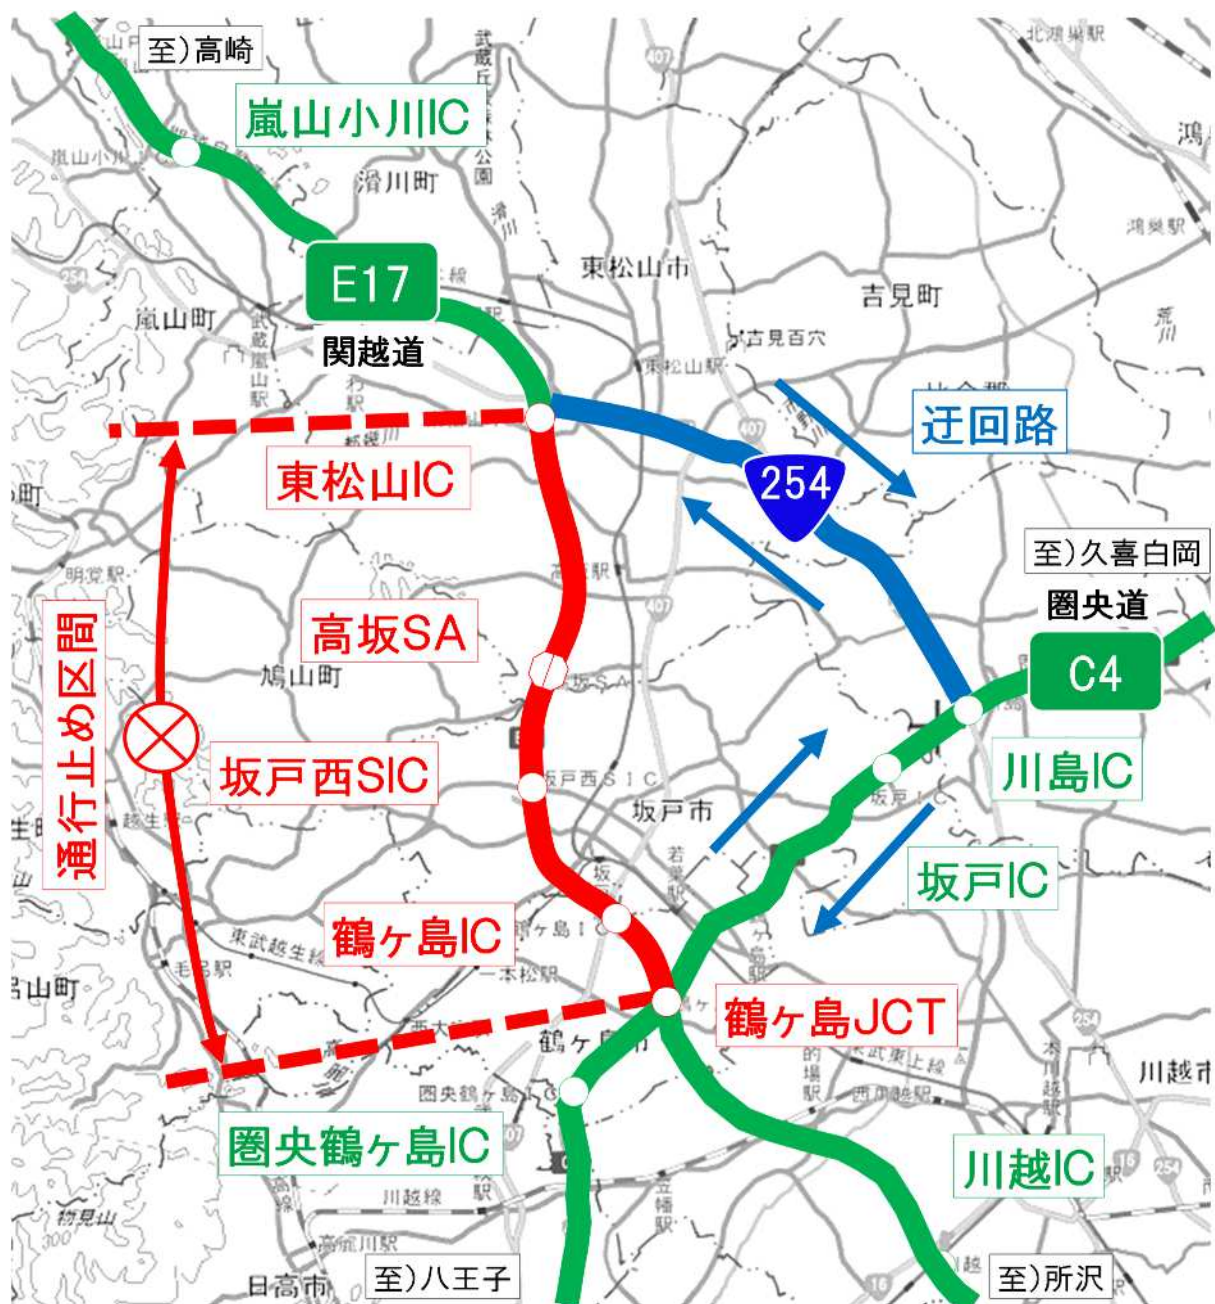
至)高崎

嵐山小川IC

E17

関越道

東松山IC

迂回路

254

至)久喜白岡

圏央道

C4

高坂SA

通行止め区間

坂戸西SIC

川島IC

坂戸IC

鶴ヶ島IC

鶴ヶ島JCT

圏央鶴ヶ島IC

川越IC

至)八王子

至)所沢

滑川町

東松山市

吉見町

嵐山町

鳩山町

坂戸市

鶴ヶ島市

川越市

日高市

鴻巣駅

北鴻巣駅

吉見百穴

東松山駅

武蔵嵐山駅

明覚駅

越生駅

毛呂駅

東武越生線

川越線

高麗川駅

東武東上線

西川越駅

武蔵丘陵森林公園

荒川

物見山